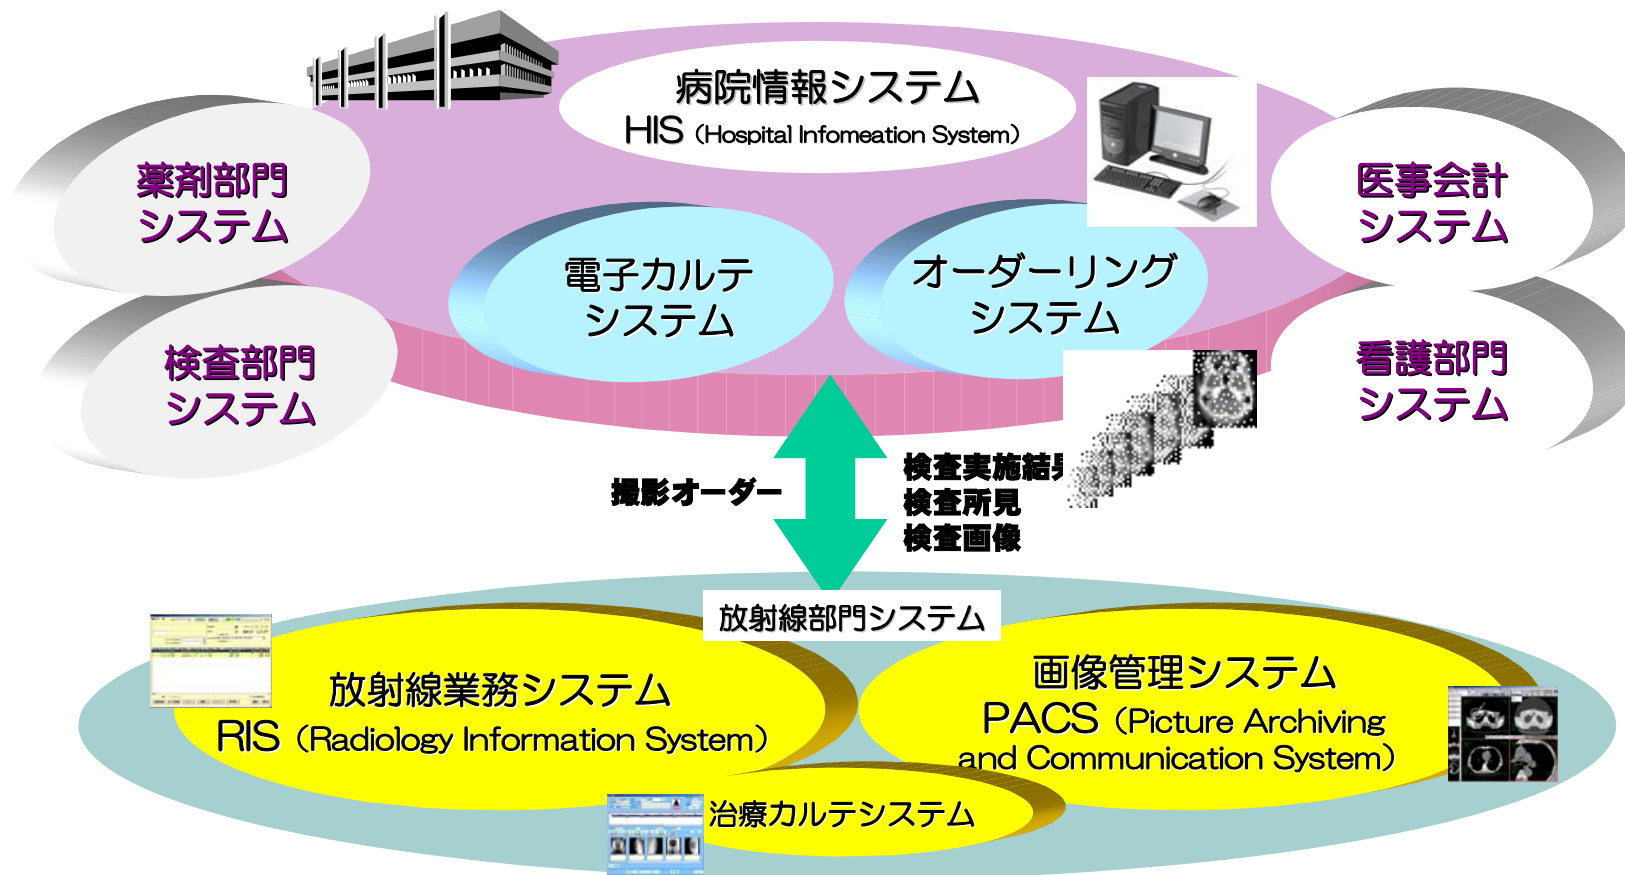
病院情報システム
HIS（Hospital Infomeation System）

薬剤部門
システム

検査部門
システム

電子カルテ
システム

オーダーリング
システム

医事会計
システム

看護部門
システム

撮影オーダー

検査実施結果
検査所見
検査画像

放射線部門システム

放射線業務システム
RIS（Radiology Information System）

画像管理システム
PACS（Picture Archiving and Communication System）

治療カルテシステム